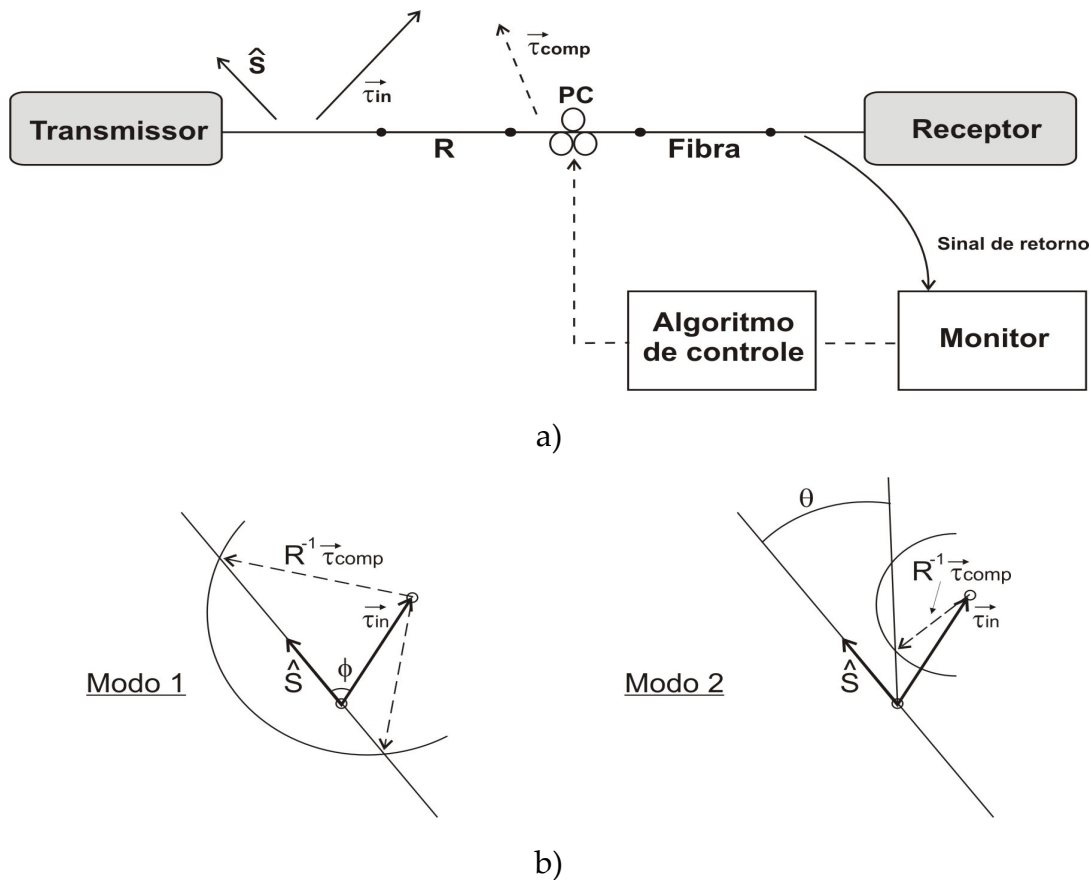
$\hat{S}$

$\vec{\tau}_{in}$

$\vec{\tau}_{comp}$

PC

Transmissor

R

Fibra

Receptor

Sinal de retorno

Algoritmo de controle

Monitor

a)

$R^{-1}\vec{\tau}_{comp}$

$\vec{\tau}_{in}$

$\hat{S}$

$\phi$

Modo 1

$\theta$

$R^{-1}\vec{\tau}_{comp}$

$\vec{\tau}_{in}$

$\hat{S}$

Modo 2

b)